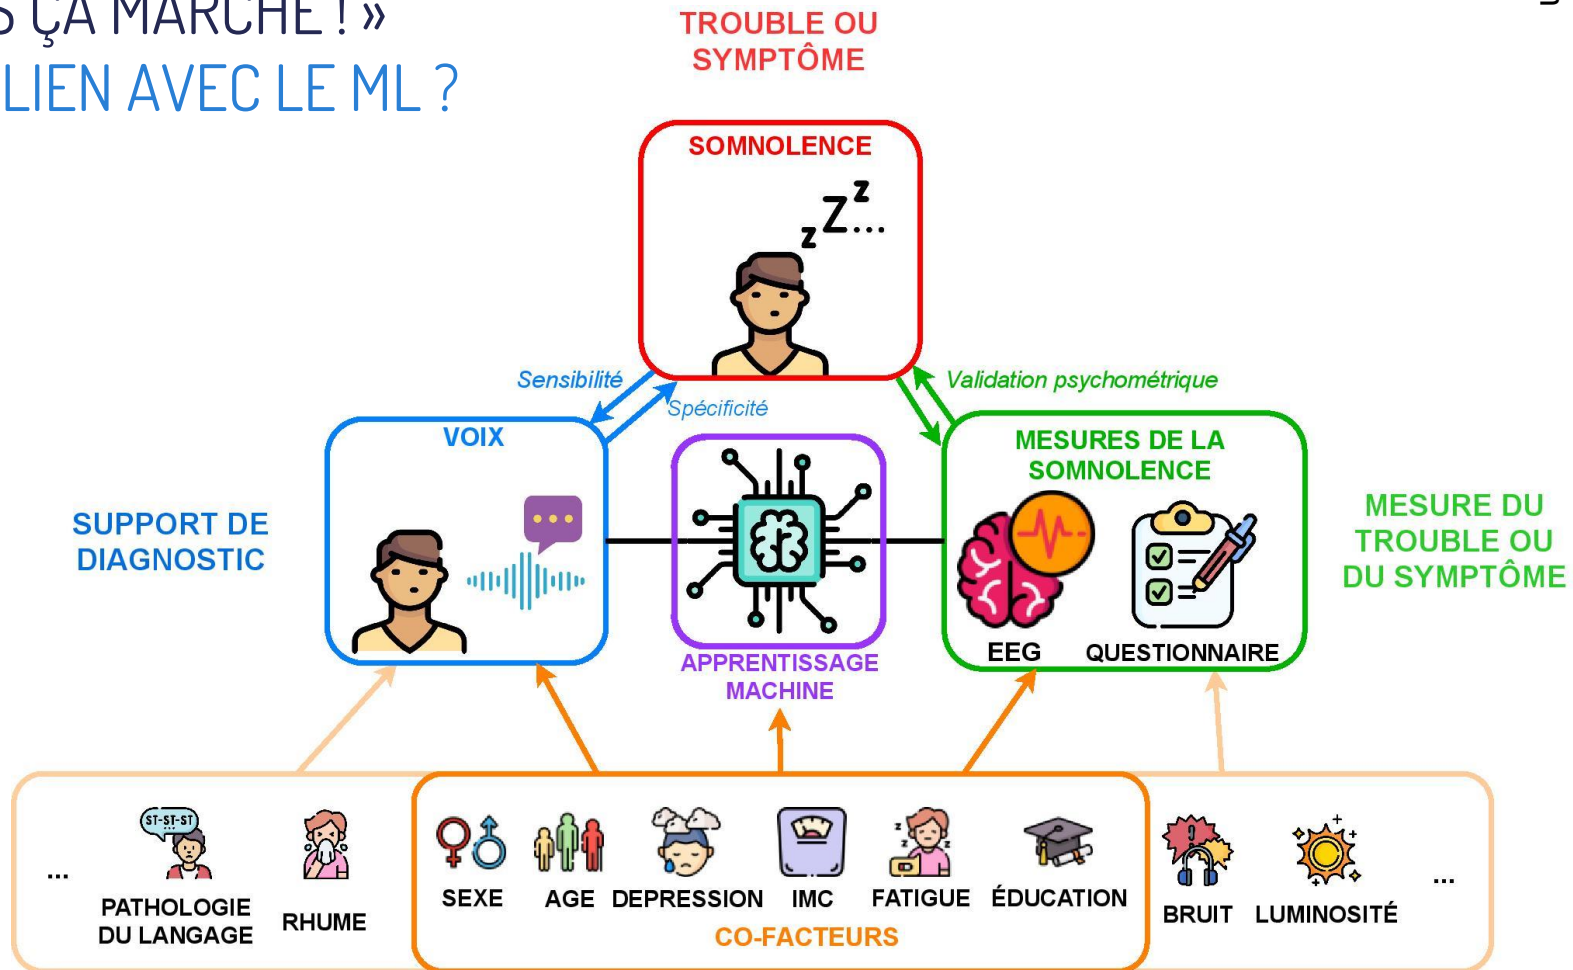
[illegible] ÇA MARCHE ! »
LIEN AVEC LE ML ?

TROUBLE OU SYMPTÔME

SOMNOLENCE

zZz...

Sensibilité

Spécificité

Validation psychométrique

VOIX

SUPPORT DE DIAGNOSTIC

APPRENTISSAGE MACHINE

MESURES DE LA SOMNOLENCE

EEG

QUESTIONNAIRE

MESURE DU TROUBLE OU DU SYMPTÔME

...

ST-ST-ST

PATHOLOGIE DU LANGAGE

RHUME

SEXE

AGE

DEPRESSION

IMC

FATIGUE

ÉDUCATION

CO-FACTEURS

BRUIT

LUMINOSITÉ

...